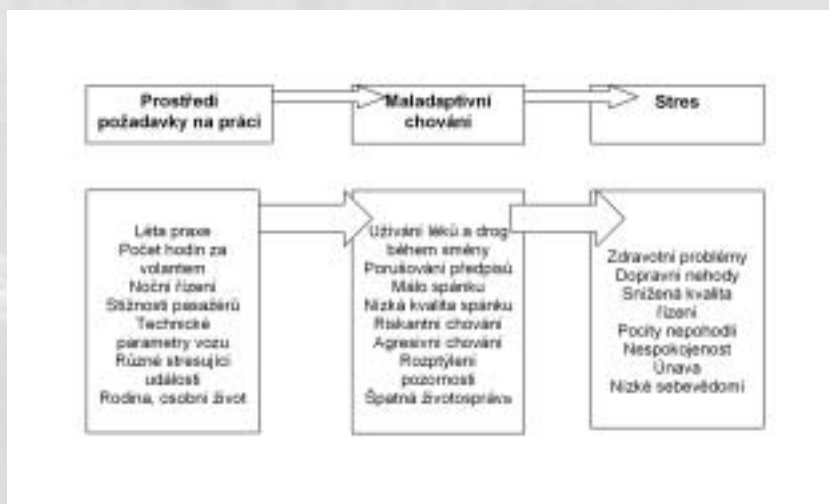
Prostředí požadavky na práci

Maladaptivní chování

Stres

Léta praxe
Počet hodin za volantem
Noční řízení
Stížnosti pasažérů
Technické parametry vozu
Různé stresující události
Rodina, osobní život

Užívání léků a drog během směny
Porušování předpisů
Málo spánku
Nízká kvalita spánku
Riskantní chování
Agresivní chování
Rozptýlení pozornosti
Špatná životospráva

Zdravotní problémy
Dopravní nehody
Snížená kvalita řízení
Pocity nepohodlí
Nespokojenost
Únava
Nízké sebevědomí